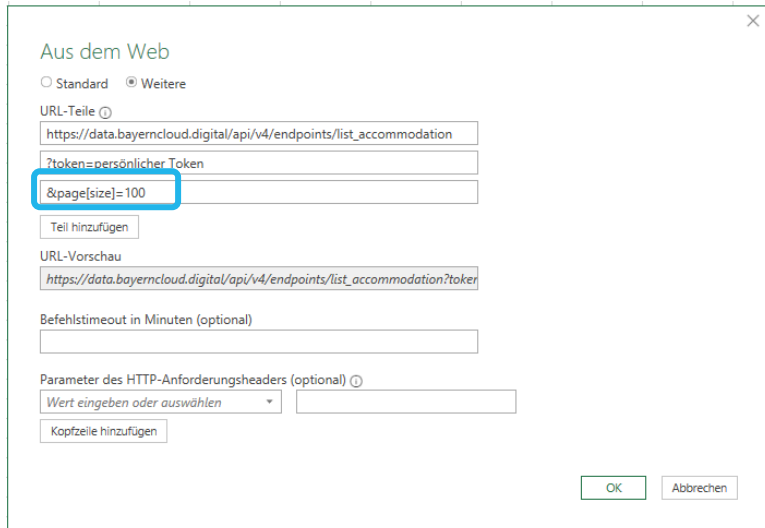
Aus dem Web

Standard   Weitere

URL-Teile ⓘ

https://data.bayerncloud.digital/api/v4/endpoints/list_accommodation

?token=persönlicher Token

&page[size]=100

Teil hinzufügen

URL-Vorschau

https://data.bayerncloud.digital/api/v4/endpoints/list_accommodation?toker

Befehlstimeout in Minuten (optional)

Parameter des HTTP-Anforderungsheaders (optional) ⓘ

Wert eingeben oder auswählen

Kopfzeile hinzufügen

OK   Abbrechen